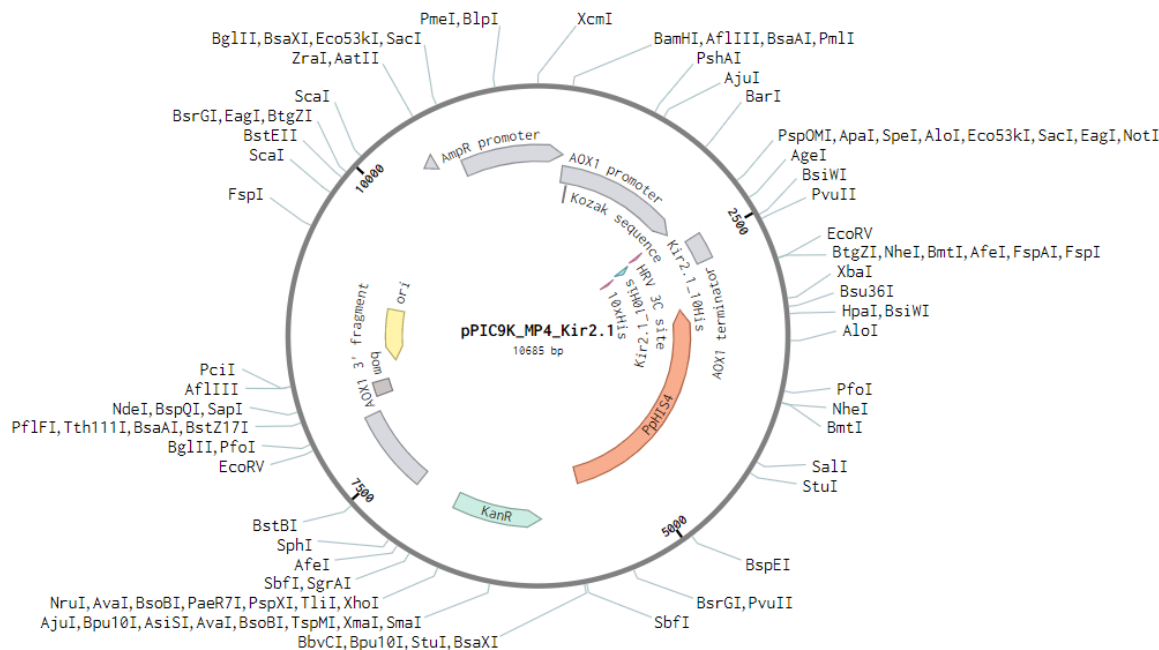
PmeI,BlpI
XcmI
BglII,BsaXI,Eco53kI,SacI
ZraI,AatII
BamHI,AflIII,BsaAI,PmlI
PshAI
AjuI
BarI
ScaI
BsrGI,EagI,BtgZI
BstEII
ScaI
PspOMI,ApaI,SpeI,AloI,Eco53kI,SacI,EagI,NotI
AgeI
BsiWI
PvuII
FspI
EcoRV
BtgZI,NheI,BmtI,AfeI,FspAI,FspI
XbaI
Bsu36I
HpaI,BsiWI
AloI
PciI
AflIII
NdeI,BspQI,SapI
PflFI,Tth111I,BsaAI,BstZ17I
BglII,PfoI
EcoRV
PfoI
NheI
BmtI
SalI
StuI
BstBI
SphI
AfeI
SbfI,SgrAI
NruI,AvaI,BsoBI,PaeR7I,PspXI,TliI,XhoI
AjuI,Bpu10I,AsiSI,AvaI,BsoBI,TspMI,XmaI,SmaI
BbvCI,Bpu10I,StuI,BsaXI
BspEI
BsrGI,PvuII
SbfI
10000
2500
7500
5000
AmpR promoter
AOX1 promoter
Kozak sequence
Kir2.1_10His
AOX1 terminator
HRV 3C site
Kir2.1_10His
10xHis
ori
AOX1 3' fragment
bom
PpHIS4
KanR
pPIC9K_MP4_Kir2.1
10685 bp